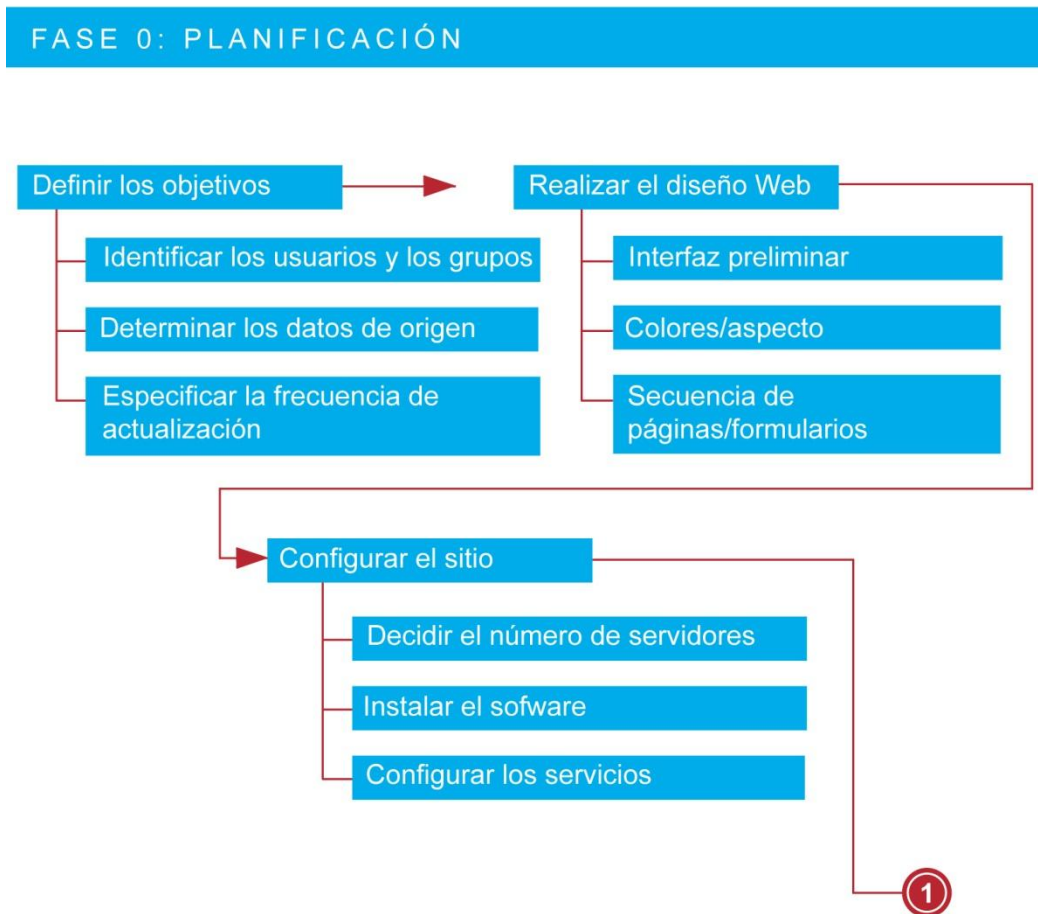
FASE 0: PLANIFICACIÓN

Definir los objetivos

Identificar los usuarios y los grupos

Determinar los datos de origen

Especificar la frecuencia de actualización

Realizar el diseño Web

Interfaz preliminar

Colores/aspecto

Secuencia de páginas/formularios

Configurar el sitio

Decidir el número de servidores

Instalar el sofware

Configurar los servicios

1